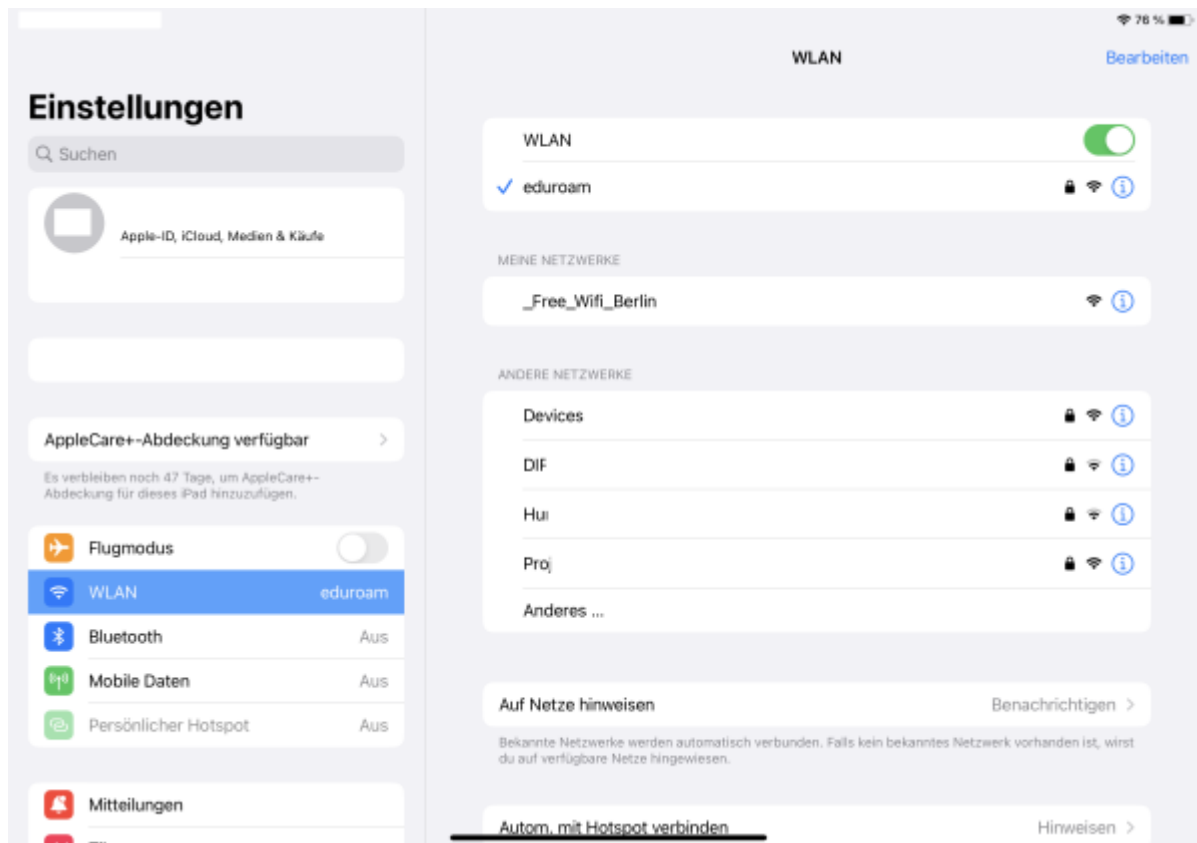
76 %

Einstellungen

Suchen

Apple-ID, iCloud, Medien & Käufe

AppleCare+-Abdeckung verfügbar

Es verbleiben noch 47 Tage, um AppleCare+-Abdeckung für dieses iPad hinzuzufügen.

Flugmodus

WLAN eduroam

Bluetooth Aus

Mobile Daten Aus

Persönlicher Hotspot Aus

Mitteilungen

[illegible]

WLAN

Bearbeiten

WLAN

eduroam

MEINE NETZWERKE

_Free_Wifi_Berlin

ANDERE NETZWERKE

Devices

DIF

Hu

Proj

Anderes ...

Auf Netze hinweisen Benachrichtigen

Bekannte Netzwerke werden automatisch verbunden. Falls kein bekanntes Netzwerk vorhanden ist, wirst du auf verfügbare Netze hingewiesen.

Autom. mit Hotspot verbinden Hinweisen